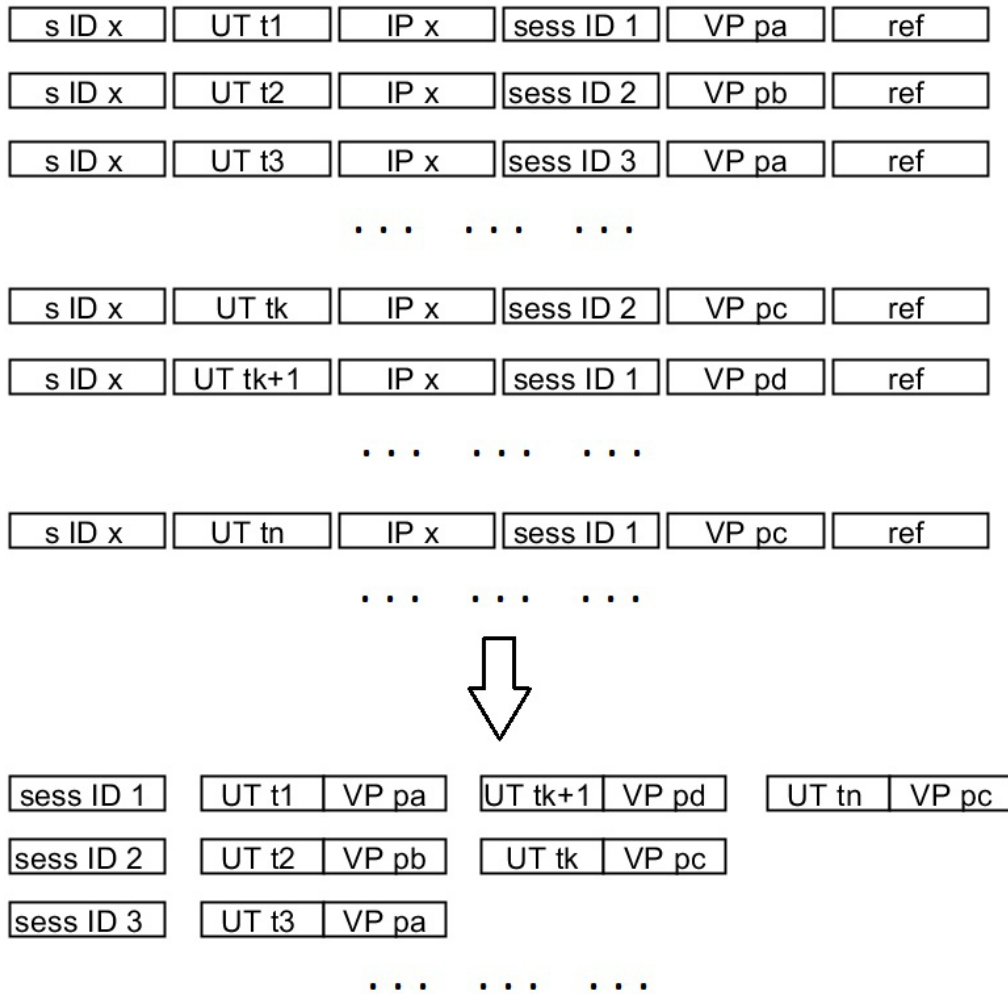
s ID x | UT t1 | IP x | sess ID 1 | VP pa | ref

s ID x | UT t2 | IP x | sess ID 2 | VP pb | ref

s ID x | UT t3 | IP x | sess ID 3 | VP pa | ref

... ... ...

s ID x | UT tk | IP x | sess ID 2 | VP pc | ref

s ID x | UT tk+1 | IP x | sess ID 1 | VP pd | ref

... ... ...

s ID x | UT tn | IP x | sess ID 1 | VP pc | ref

... ... ...

sess ID 1 | UT t1 | VP pa | UT tk+1 | VP pd | UT tn | VP pc

sess ID 2 | UT t2 | VP pb | UT tk | VP pc

sess ID 3 | UT t3 | VP pa

... ... ...